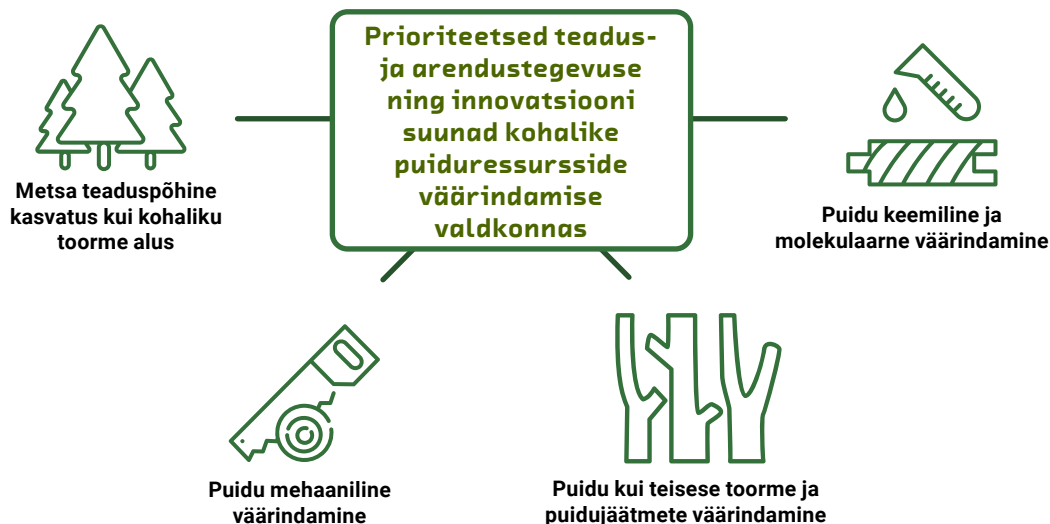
Prioriteetsed teadus- ja arendustegevuse ning innovatsiooni suunad kohalike puiduressursside väärindamise valdkonnas

Metsa teaduspõhine kasvatus kui kohaliku toorme alus

Puidu keemiline ja molekulaarne väärindamine

Puidu mehaaniline väärindamine

Puidu kui teisese toorme ja puidujäätmete väärindamine